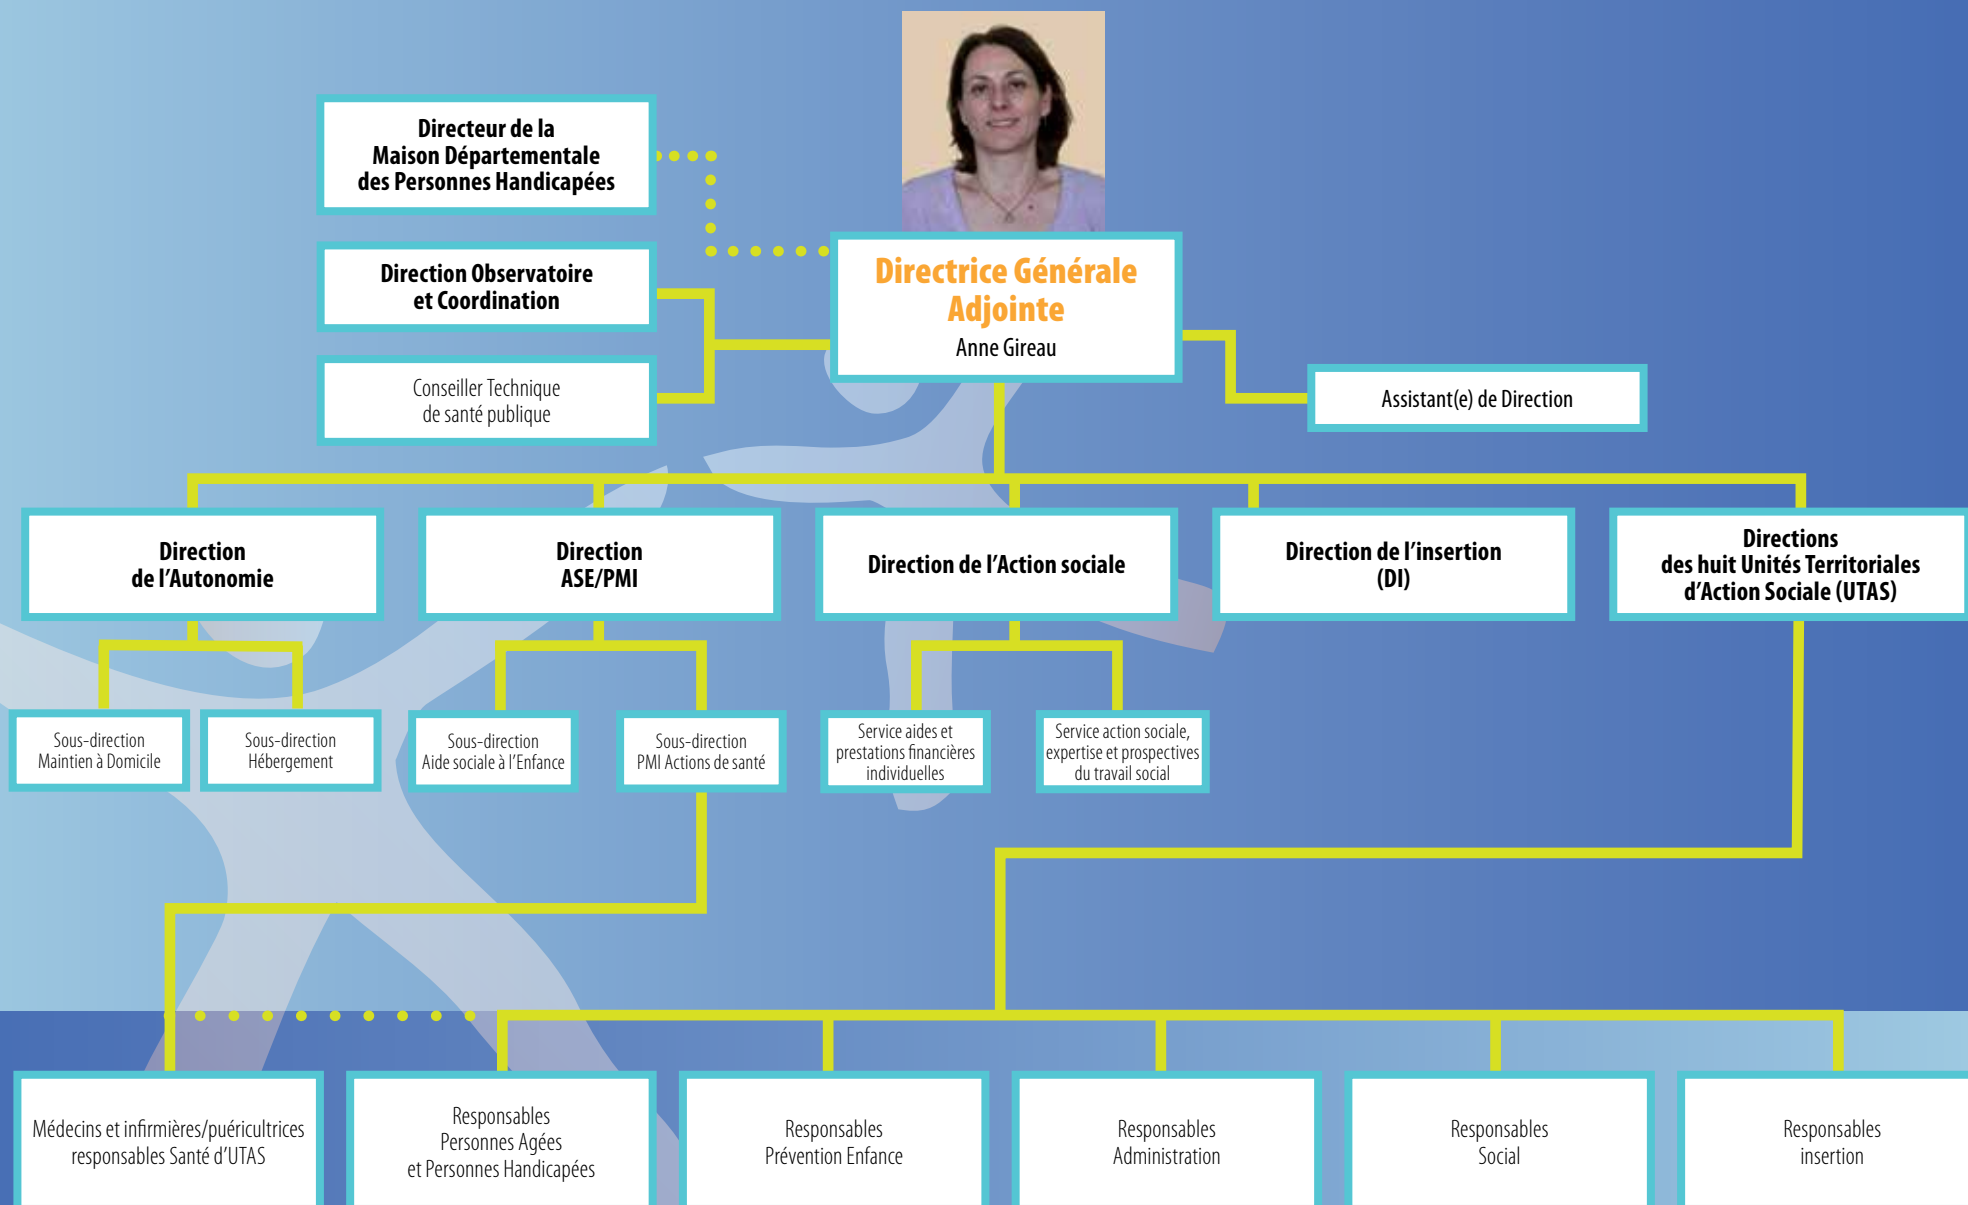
Directeur de la Maison Départementale des Personnes Handicapées

Direction Observatoire et Coordination

Conseiller Technique de santé publique

Directrice Générale Adjointe
Anne Gireau

Assistant(e) de Direction

Direction de l'Autonomie

Direction ASE/PMI

Direction de l'Action sociale

Direction de l'insertion (DI)

Directions des huit Unités Territoriales d'Action Sociale (UTAS)

Sous-direction Maintien à Domicile

Sous-direction Hébergement

Sous-direction Aide sociale à l'Enfance

Sous-direction PMI Actions de santé

Service aides et prestations financières individuelles

Service action sociale, expertise et prospectives du travail social

Médecins et infirmières/puéricultrices responsables Santé d'UTAS

Responsables Personnes Agées et Personnes Handicapées

Responsables Prévention Enfance

Responsables Administration

Responsables Social

Responsables insertion